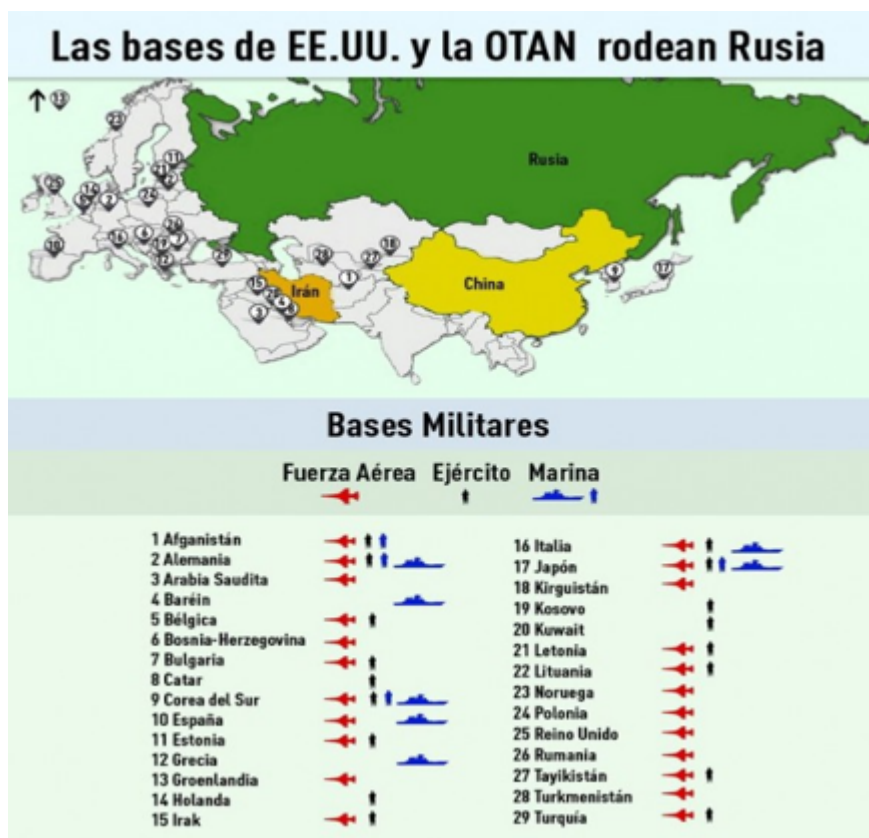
Las bases de EE.UU. y la OTAN rodean Rusia

↑ 13

Rusia

Irán

China

Bases Militares

Fuerza Aérea Ejército Marina

1 Afganistán
2 Alemania
3 Arabia Saudita
4 Baréin
5 Bélgica
6 Bosnia-Herzegovina
7 Bulgaria
8 Catar
9 Corea del Sur
10 España
11 Estonia
12 Grecia
13 Groenlandia
14 Holanda
15 Irak

16 Italia
17 Japón
18 Kirguistán
19 Kosovo
20 Kuwait
21 Letonia
22 Lituania
23 Noruega
24 Polonia
25 Reino Unido
26 Rumania
27 Tayikistán
28 Turkmenistán
29 Turquía